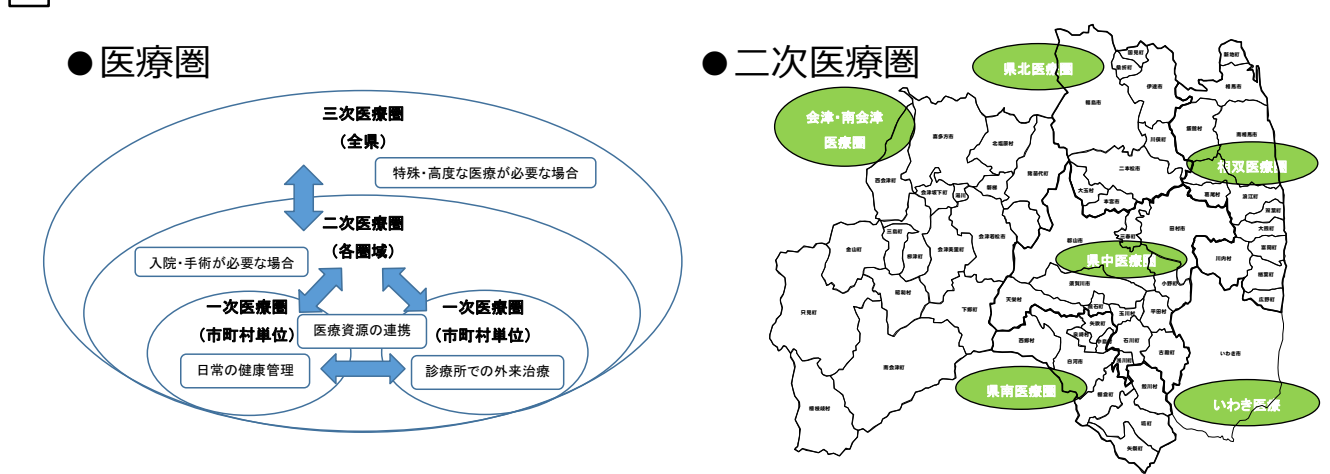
●医療圏

三次医療圏
（全県）
特殊・高度な医療が必要な場合

二次医療圏
（各圏域）
入院・手術が必要な場合

一次医療圏
（市町村単位）
医療資源の連携
一次医療圏
（市町村単位）
日常の健康管理
診療所での外来治療

●二次医療圏

県北医療圏
会津・南会津医療圏
相双医療圏
県中医療圏
県南医療圏
いわき医療圏